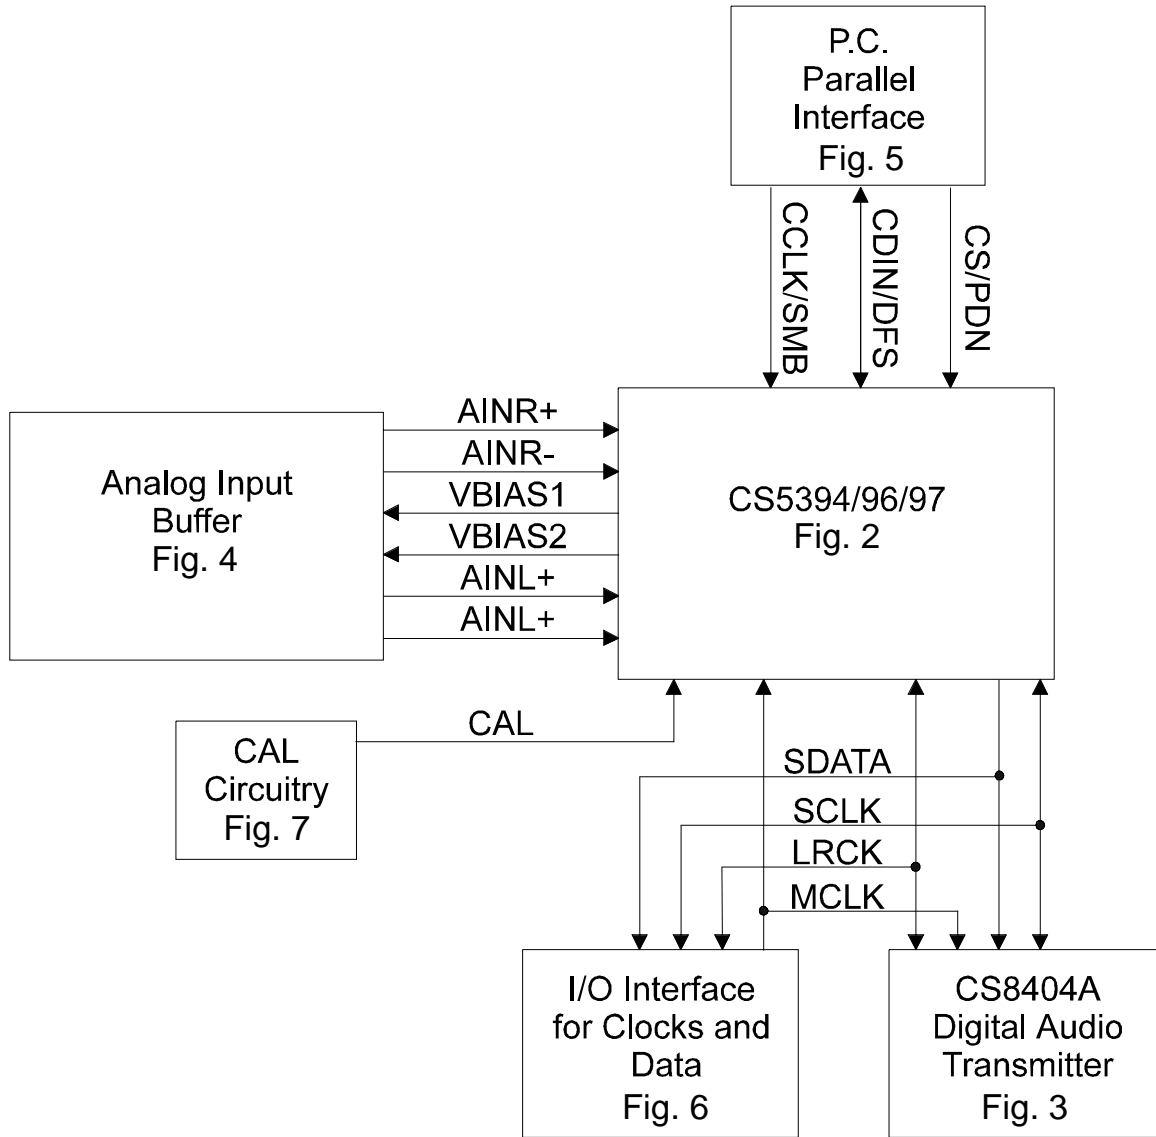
P.C.
Parallel
Interface
Fig. 5

CCLK/SMB

CDIN/DFS

CS/PDN

Analog Input
Buffer
Fig. 4

AINR+

AINR-

VBIAS1

VBIAS2

AINL+

AINL+

CS5394/96/97
Fig. 2

CAL
Circuitry
Fig. 7

CAL

SDATA

SCLK

LRCK

MCLK

I/O Interface
for Clocks and
Data
Fig. 6

CS8404A
Digital Audio
Transmitter
Fig. 3